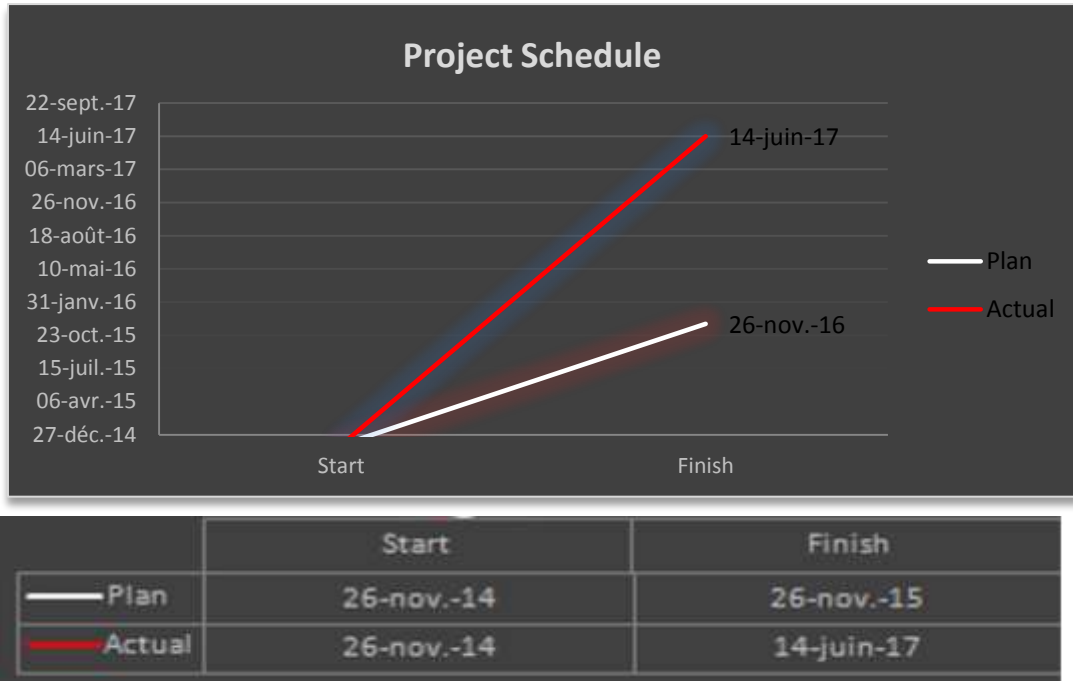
Project Schedule

22-sept.-17
14-juin-17
06-mars-17
26-nov.-16
18-août-16
10-mai-16
31-janv.-16
23-oct.-15
15-juil.-15
06-avr.-15
27-déc.-14

14-juin-17
26-nov.-16

Start
Finish

Plan
Actual

| | Start | Finish |
|---|---|---|
| Plan | 26-nov.-14 | 26-nov.-15 |
| Actual | 26-nov.-14 | 14-juin-17 |